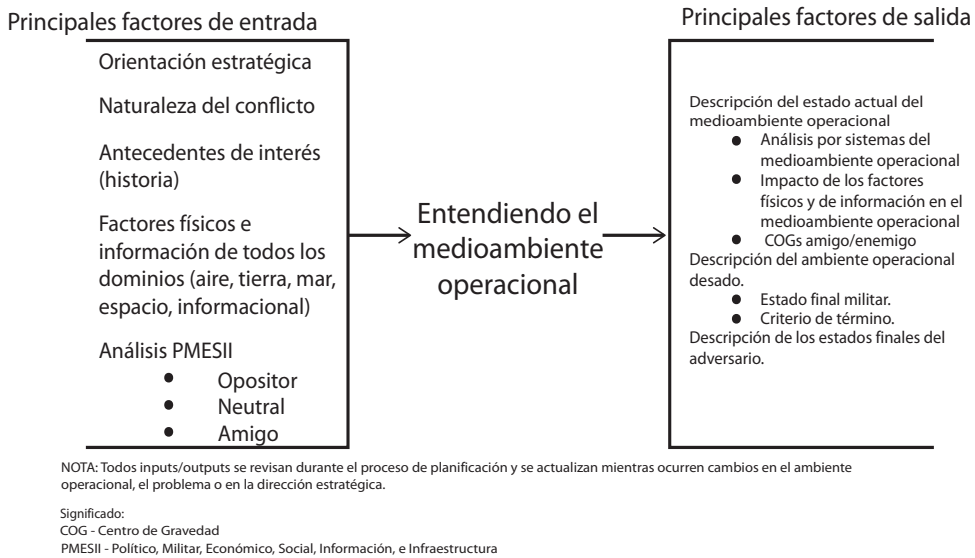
Principales factores de entrada

Orientación estratégica

Naturaleza del conflicto

Antecedentes de interés (historia)

Factores físicos e información de todos los dominios (aire, tierra, mar, espacio, informacional)

Análisis PMESII
- Opositor
- Neutral
- Amigo

Entendiendo el medioambiente operacional

Principales factores de salida

Descripción del estado actual del medioambiente operacional
- Análisis por sistemas del medioambiente operacional
- Impacto de los factores físicos y de información en el medioambiente operacional
- COGs amigo/enemigo

Descripción del ambiente operacional desado.
- Estado final militar.
- Criterio de término.

Descripción de los estados finales del adversario.

NOTA: Todos inputs/outputs se revisan durante el proceso de planificación y se actualizan mientras ocurren cambios en el ambiente operacional, el problema o en la dirección estratégica.

Significado:
COG - Centro de Gravedad
PMESII - Político, Militar, Económico, Social, Información, e Infraestructura